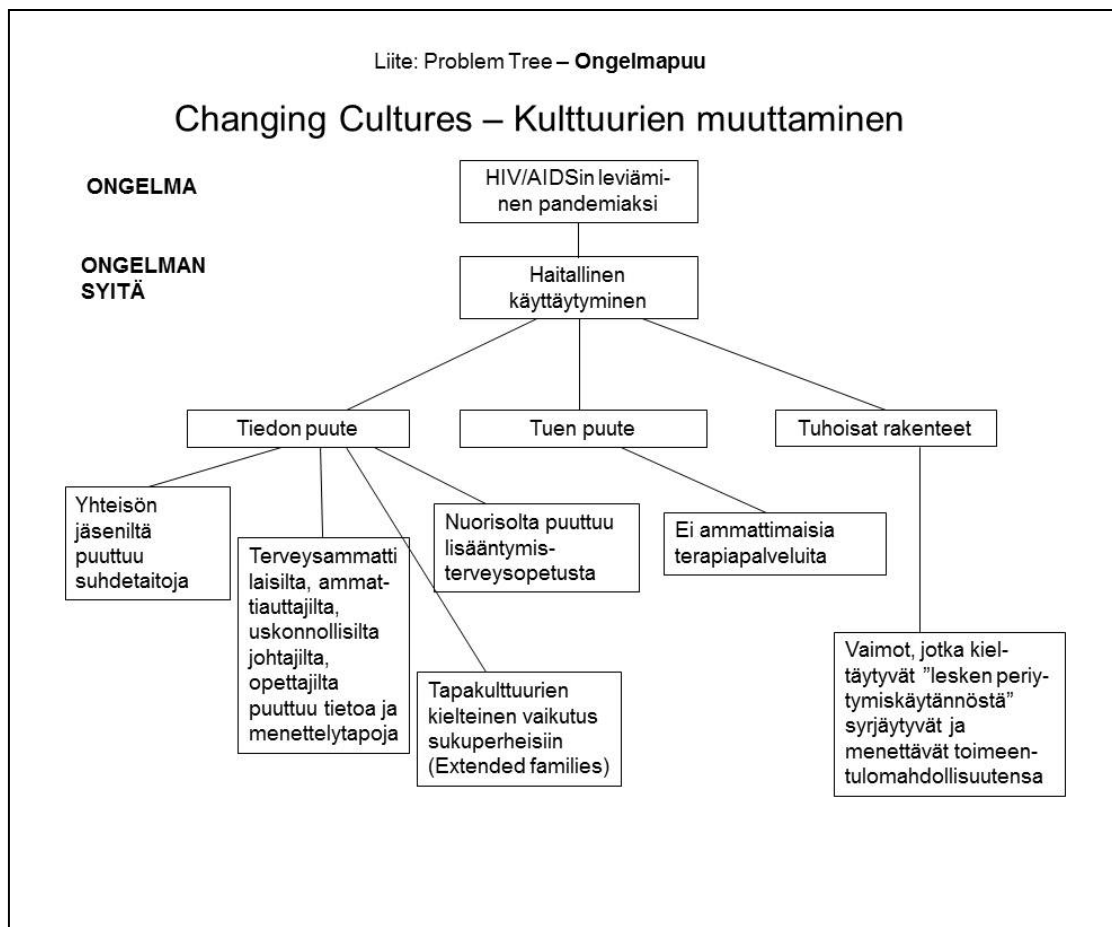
Liite: Problem Tree – **Ongelmapuu**

Changing Cultures – Kulttuurien muuttaminen

**ONGELMA**

HIV/AIDSin leviäminen pandemiaksi

**ONGELMAN SYITÄ**

Haitallinen käyttäytyminen

Tiedon puute

Tuen puute

Tuhoisat rakenteet

Yhteisön jäseniltä puuttuu suhdetaitoja

Terveysammatti laisilta, ammattiauttajilta, uskonnollisilta johtajilta, opettajilta puuttuu tietoa ja menettelytapoja

Nuorisolta puuttuu lisääntymisterveysopetusta

Tapakulttuurien kielteinen vaikutus sukuperheisiin (Extended families)

Ei ammattimaisia terapiapalveluita

Vaimot, jotka kieltäytyvät "lesken periytymiskäytännöstä" syrjäytyvät ja menettävät toimeentulomahdollisuutensa